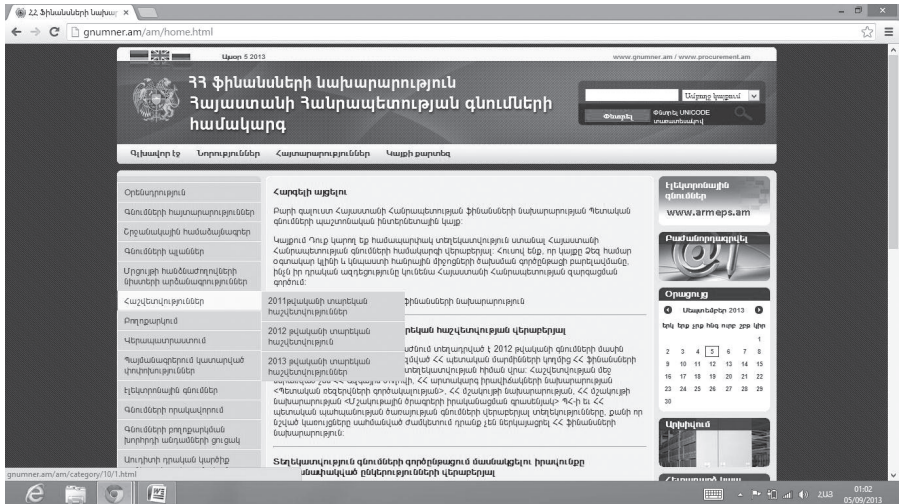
22 Ֆինանսների նախա ×

gnumner.am/am/home.html

Աւգոսթ 5 2013

www.gnumner.am / www.procurement.am

ՀՀ ֆինանսների նախարարություն
Հայաստանի Հանրապետության գնումների համակարգ

Մուտքը կայքում

Փնտրել

Փնտրել UNICODE տառատեսակով

Գլխավոր էջ | Նորություններ | Հայտարարություններ | Կայքի քարտեզ

Օրենսդրություն

Գնումների հայտարարություններ

Օրինակելի համաձայնագրեր

Գնումների պլաններ

Մրցույթի հանձնաժողովների նիստերի արձանագրություններ

Հաշվետվություններ

Բողոքարկում

Վերապատրաստում

Պայմանագրերում կատարված փոփոխություններ

Էլեկտրոնային գնումներ

Գնումների դրականություն

Գնումների բողոքարկման խորհրդի անդամների ցուցակ

Առցանցային դրական կարծիք

Հարգելի այցելու

Բարի գալուստ Հայաստանի Հանրապետության ֆինանսների նախարարության Պետական գնումների պաշտոնական ինտերնետային կայք:

Կայքում Դուք կարող եք համապարփակ տեղեկատվություն ստանալ Հայաստանի Հանրապետության գնումների համակարգի վերաբերյալ: Հուսով ենք, որ կայքը Ձեզ համար օգտակար կլինի և կնպաստի համակարգի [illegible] ինչն էլ իր հերթին ազդեցություն կունենա Հայաստանի Հանրապետության զարգացման գործում:

2011թվականի տարեկան հաշվետվություններ

2012 թվականի տարեկան հաշվետվություն

2013 թվականի տարեկան հաշվետվություններ

ֆինանսների նախարարություն

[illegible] ական հաշվետվության վերաբերյալ

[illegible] է 2012 թվականի գնումների մասին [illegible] պետական ծառայության կողմից ՀՀ ֆինանսների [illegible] Հաշվետվություն մեջ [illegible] ՀՀ արտաքին գործերի նախարարության «Պետական ռեզերվների գործակալություն», ՀՀ մշակույթի նախարարության «Մշակույթի ծրագրերի իրականացման գրասենյակ» ՊՈԱԿ-ի և ՀՀ պետական պահպանության ծառայության գնումների վերաբերյալ տեղեկությունները, քանի որ նշված կառույցները սահմանված ժամկետում դրանք չեն ներկայացրել ՀՀ ֆինանսների նախարարություն:

Տեղեկատվություն գնումների գործընթացում մասնակցելու իրավունքը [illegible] ընկերությունների վերաբերյալ

Էլեկտրոնային գնումներ

www.armeps.am

Բաժանորդագրվել

Օրացույց

Սեպտեմբեր 2013

Երկ Երք Չրք Հնգ Ուրբ Շբթ Կիր

1
2 3 4 5 6 7 8
9 10 11 12 13 14 15
16 17 18 19 20 21 22
23 24 25 26 27 28 29
30

Արխիվում

gnumner.am/am/category/10/1.html

ՀԱՅ 01:02 05/09/2013